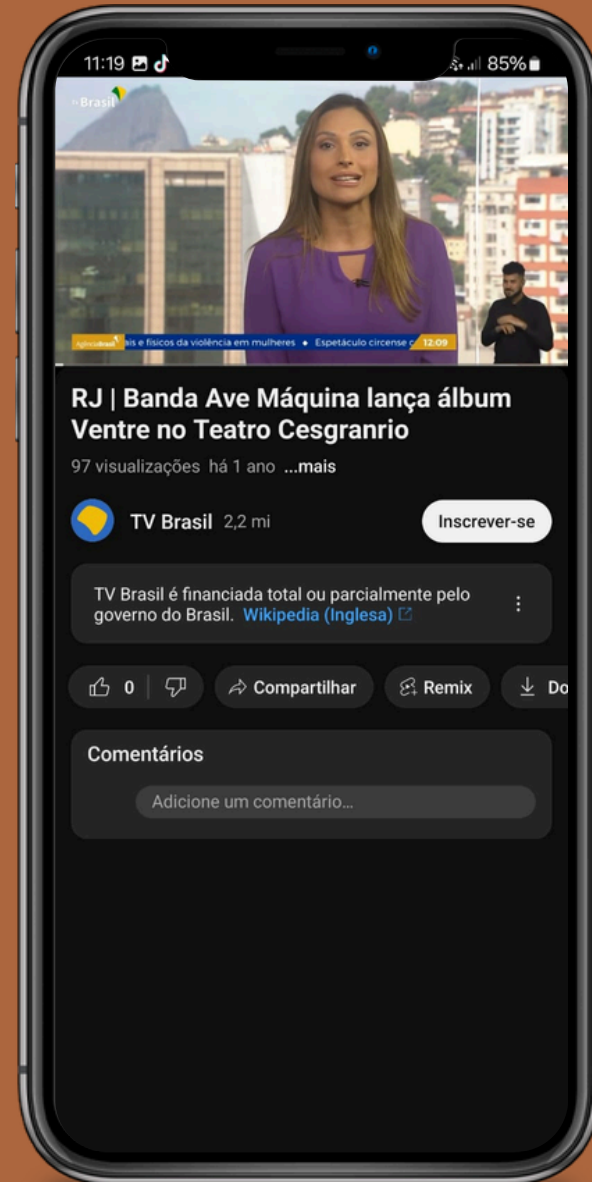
11:19

85%

Brasil

AgênciaBrasil ais e físicos da violência em mulheres • Espetáculo circense c 12:09

RJ | Banda Ave Máquina lança álbum Ventre no Teatro Cesgranrio

97 visualizações há 1 ano ...mais

TV Brasil 2,2 mi

Inscrever-se

TV Brasil é financiada total ou parcialmente pelo governo do Brasil. Wikipedia (Inglesa)

0

Compartilhar

Remix

Do

Comentários

Adicione um comentário...